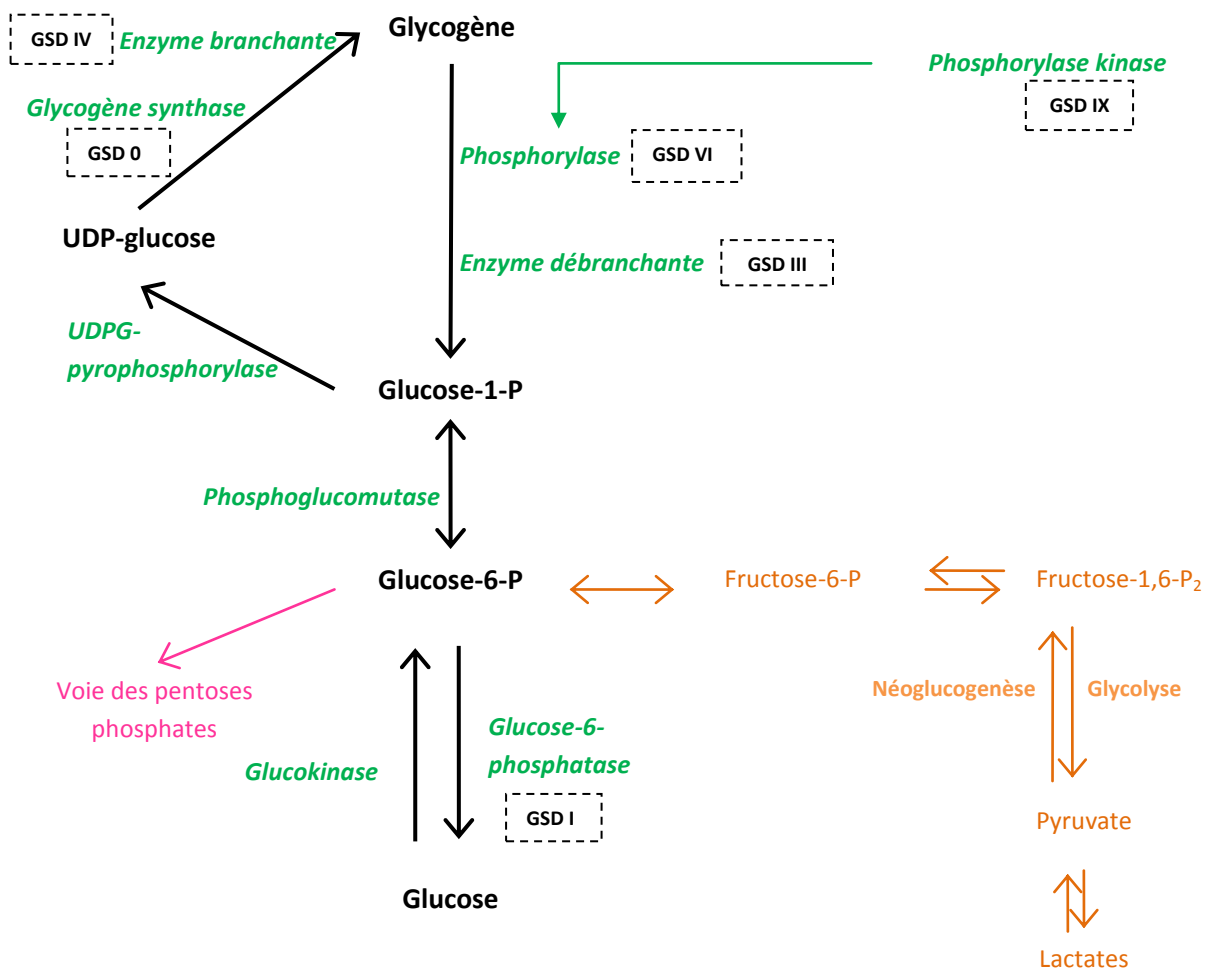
GSD IV
Enzyme branchante

Glycogène

Phosphorylase kinase

GSD IX

Glycogène synthase

GSD 0

Phosphorylase
GSD VI

UDP-glucose

Enzyme débranchante
GSD III

UDPG-pyrophosphorylase

Glucose-1-P

Phosphoglucomutase

Glucose-6-P

Fructose-6-P

Fructose-1,6-P$_2$

Voie des pentoses phosphates

Néoglucogenèse

Glycolyse

Glucose-6-phosphatase

Glucokinase

GSD I

Pyruvate

Glucose

Lactates